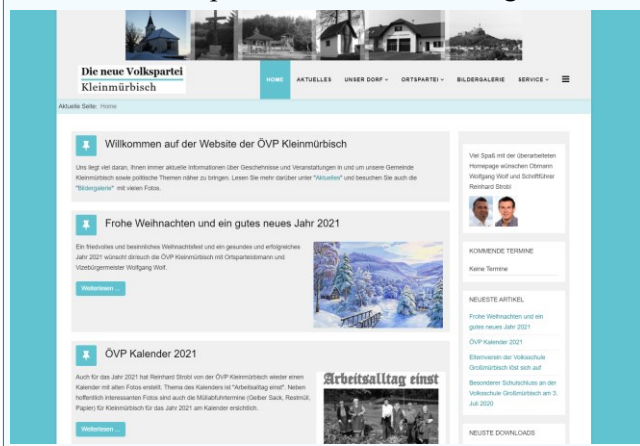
Die neue Volkspartei
Kleinmürbisch

HOME AKTUELLES UNSER DORF ORTSPARTEI BILDERGALERIE SERVICE

Aktuelle Seite: Home

Willkommen auf der Website der ÖVP Kleinmürbisch

Uns liegt viel daran, Ihnen immer aktuelle Informationen über Geschehnisse und Veranstaltungen in und um unsere Gemeinde Kleinmürbisch sowie politische Themen näher zu bringen. Lesen Sie mehr darüber unter "Aktuelles" und besuchen Sie auch die "Bildergalerie" mit vielen Fotos.

Frohe Weihnachten und ein gutes neues Jahr 2021

Ein friedvolles und besinnliches Weihnachtsfest und ein gesundes und erfolgreiches Jahr 2021 wünscht dir/euch die ÖVP Kleinmürbisch mit Ortsparteiobmann und Vizebürgermeister Wolfgang Wolf.

Weiterlesen ...

ÖVP Kalender 2021

Auch für das Jahr 2021 hat Reinhard Strobl von der ÖVP Kleinmürbisch wieder einen Kalender mit alten Fotos erstellt. Thema des Kalenders ist "Arbeitsalltag einst". Neben hoffentlich interessanten Fotos sind auch die Müllabfuhrtermine (Gelber Sack, Restmüll, Papier) für Kleinmürbisch für das Jahr 2021 am Kalender ersichtlich.

Arbeitsalltag einst

Weiterlesen ...

Viel Spaß mit der überarbeiteten Homepage wünschen Obmann Wolfgang Wolf und Schriftführer Reinhard Strobl

KOMMENDE TERMINE

Keine Termine

NEUESTE ARTIKEL

Frohe Weihnachten und ein gutes neues Jahr 2021

ÖVP Kalender 2021

Elternverein der Volksschule Großmürbisch löst sich auf

Besonderer Schulschluss an der Volksschule Großmürbisch am 3. Juli 2020

NEUSTE DOWNLOADS